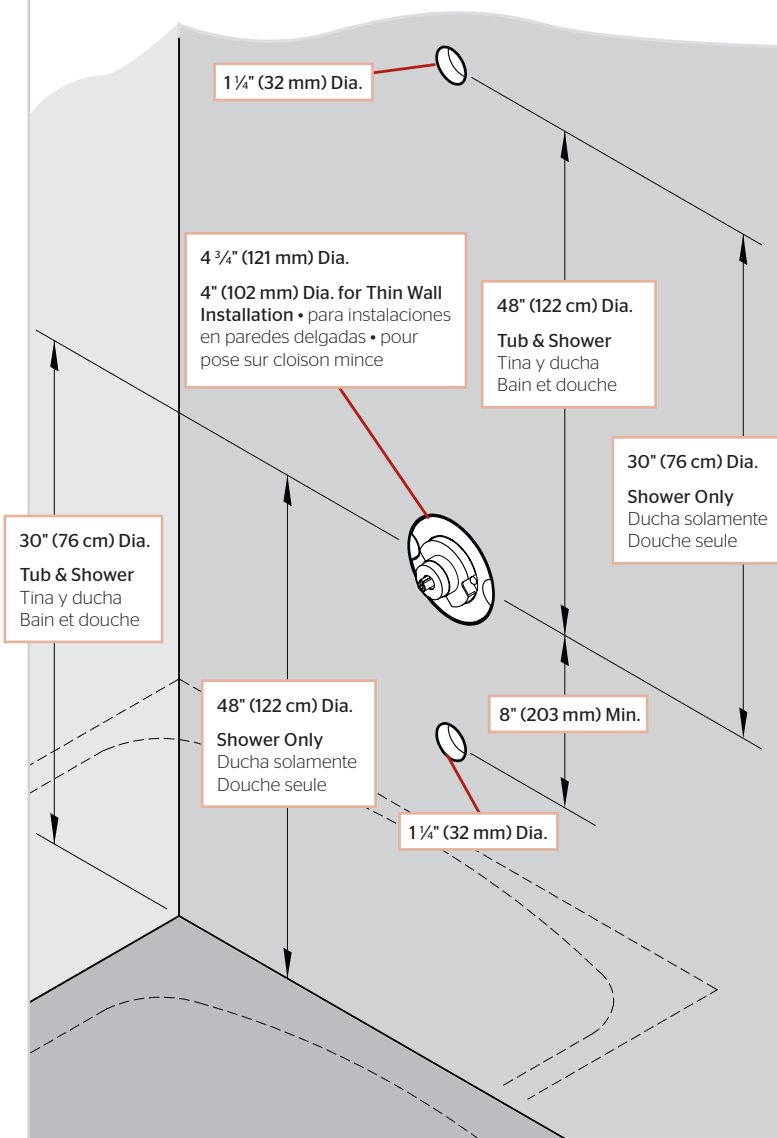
1 ¼" (32 mm) Dia.

4 ¾" (121 mm) Dia.

4" (102 mm) Dia. for Thin Wall Installation • para instalaciones en paredes delgadas • pour pose sur cloison mince

48" (122 cm) Dia.

Tub & Shower
Tina y ducha
Bain et douche

30" (76 cm) Dia.

Shower Only
Ducha solamente
Douche seule

30" (76 cm) Dia.

Tub & Shower
Tina y ducha
Bain et douche

48" (122 cm) Dia.

Shower Only
Ducha solamente
Douche seule

8" (203 mm) Min.

1 ¼" (32 mm) Dia.